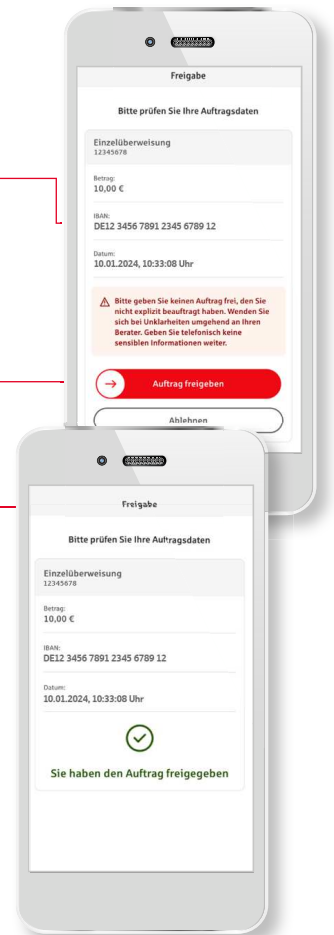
Freigabe

Bitte prüfen Sie Ihre Auftragsdaten

Einzelüberweisung
12345678

Betrag:
10,00 €

IBAN:
DE12 3456 7891 2345 6789 12

Datum:
10.01.2024, 10:33:08 Uhr

Bitte geben Sie keinen Auftrag frei, den Sie nicht explizit beauftragt haben. Wenden Sie sich bei Unklarheiten umgehend an Ihren Berater. Geben Sie telefonisch keine sensiblen Informationen weiter.

Auftrag freigeben

Ablehnen

Freigabe

Bitte prüfen Sie Ihre Auftragsdaten

Einzelüberweisung
12345678

Betrag:
10,00 €

IBAN:
DE12 3456 7891 2345 6789 12

Datum:
10.01.2024, 10:33:08 Uhr

Sie haben den Auftrag freigegeben